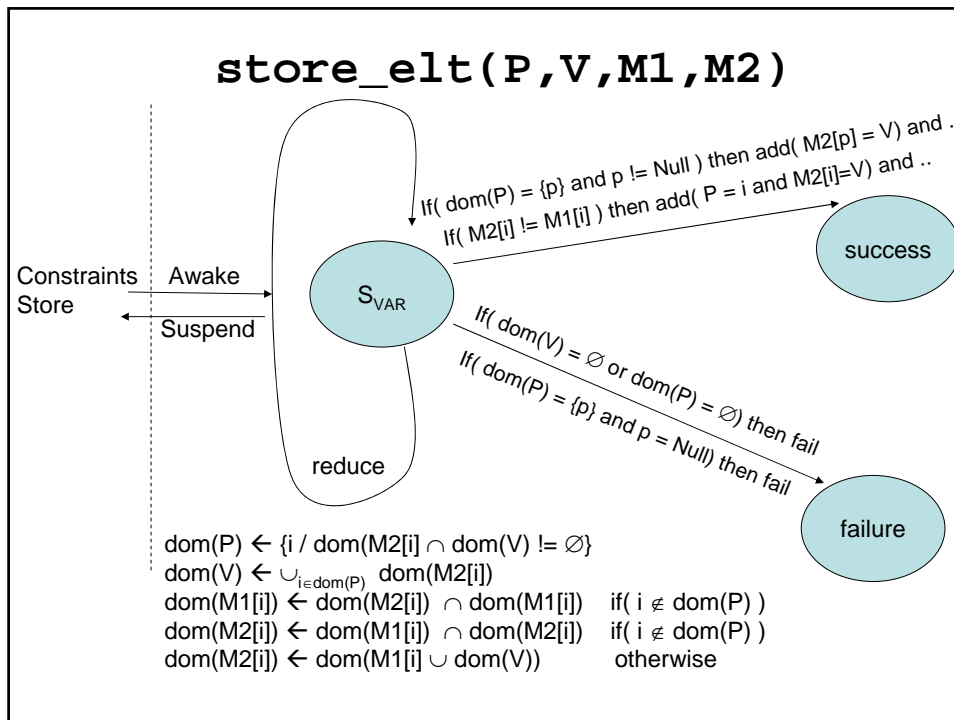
store_elt(P,V,M1,M2)

If( dom(P) = {p} and p != Null ) then add( M2[p] = V) and ..
If( M2[i] != M1[i] ) then add( P = i and M2[i]=V) and ..

success

Constraints Store

Awake

Suspend

$S_{VAR}$

If( dom(V) = $\emptyset$ or dom(P) = $\emptyset$) then fail
If( dom(P) = {p} and p = Null) then fail

reduce

failure

dom(P) $\leftarrow$ {i / dom(M2[i] $\cap$ dom(V) != $\emptyset$}
dom(V) $\leftarrow$ $\cup_{i \in dom(P)}$ dom(M2[i])
dom(M1[i]) $\leftarrow$ dom(M2[i]) $\cap$ dom(M1[i]) if( i $\notin$ dom(P) )
dom(M2[i]) $\leftarrow$ dom(M1[i]) $\cap$ dom(M2[i]) if( i $\notin$ dom(P) )
dom(M2[i]) $\leftarrow$ dom(M1[i] $\cup$ dom(V)) otherwise